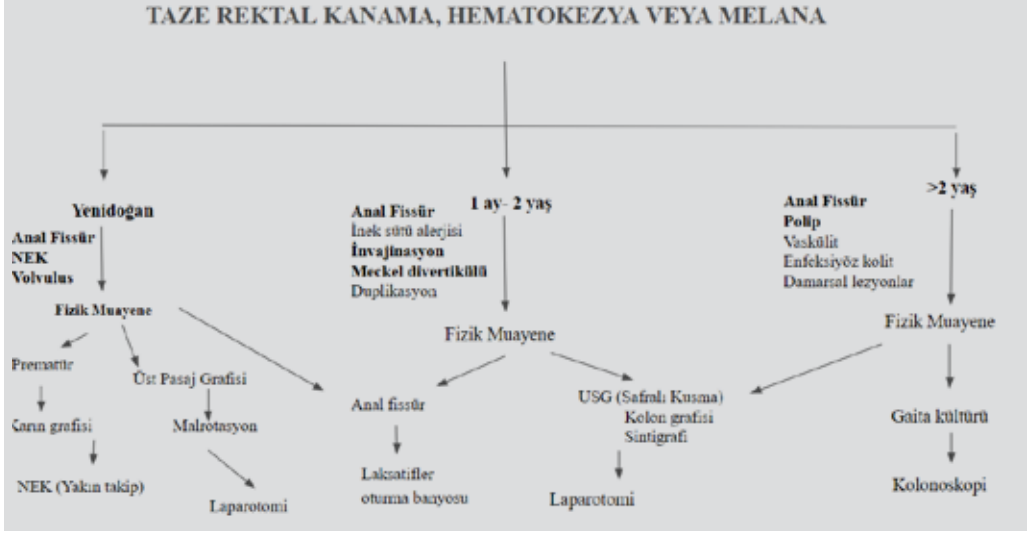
TAZE REKTAL KANAMA, HEMATOKEZYA VEYA MELANA

Yenidoğan
Anal Fissür
NEK
Volvulus

Fizik Muayene

Prematür

Karın grafisi

NEK (Yakın takip)

Üst Pasaj Grafisi

Malrotasyon

Laparotomi

1 ay- 2 yaş

Anal Fissür
İnek sütü alerjisi
İnvajinasyon
Meckel divertikülü
Duplikasyon

Fizik Muayene

Anal fissür

Laksatifler
oturma banyosu

USG (Safralı Kusma)
Kolon grafisi
Sintigrafi

Laparotomi

>2 yaş

Anal Fissür
Polip
Vaskülit
Enfeksiyöz kolit
Damarsal lezyonlar

Fizik Muayene

Gaita kültürü

Kolonoskopi